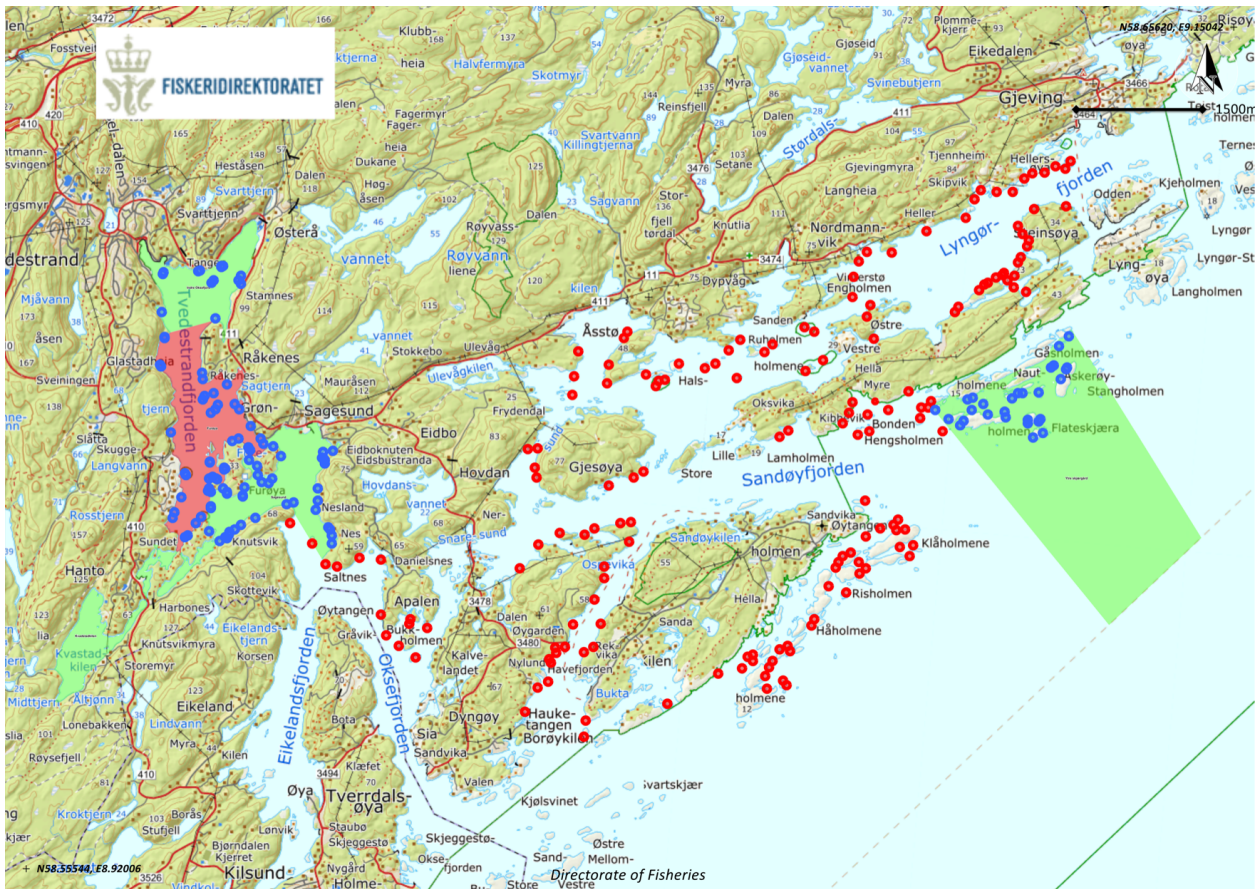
FISKERIDIREKTORATET

N58.65620, E9.15042

1500m

3472
Fosstveit
420
410
Klubb-
heia
Halvfermyra
Skotmyr
Gjøseid
Gjøseid-
vannet
Svinebutjern
Plomme-
kjerr
Eikedalen
Risøy
Gjeving
3466
3464
Tost
Fagermyr
Fager-
heia
Dukane
Heståsen
Høg-
åsen
Svarttjern
Svarttjern
Østerå
Myra
Reinsfjell
Dalen
Setane
Stordals-
Svartvann
Killingtjerna
Sagvann
Røyvass-
liene
Røyvann
vannet
Stor
fjell
tørdal
Knutlia
3476
411
Gjevingmyra
Tjennheim
Langheia
Skipvik
Hellers-
Lyngør-
fjorden
Odden
Kjeholmen
Lyngør
Lyngør-St
Ternes
Nordmann-
vik
3474
Heller
Steinsøya
Lyng-
øya
Langholmen
destrand
Mjåvann
åsen
Tangen
Stamnes
Ivedestrandfjorden
Glastadheia
Sveiningen
Råkenes
Råkenes-
Sagtjern
Grøn-
Sagesund
vannet
Stokkebo
Ulevåg
Mauråsen
Ulevågkilen
Frydendal
Dypvåg
kilen
Åsstø
Sanden
Ruholmen
holmen
Vinterstø
Engholmen
Østre
Vestre
Hella
Myre
Hals-
holmene
Naut-
Gåsholmen
Askerøy-
Stangholmen
holmen
Flateskjæra
Oksvika
Kibbervik
Bonden
Hengsholmen
Lamholmen
Lille
Store
Sandøyfjorden
Slåtta
Skugge-
Langvann
tjern
Eidbo
Eidboknuten
Eidsbustranda
Hovdan
Hovdans-
vannet
Gjesøya
Sund
Furøya
Nesland
Nes
Ner-
Snare-sund
Rosstjern
Sundet
Knutsvik
Saltnes
Danielsnes
Sandvika
Øytangen
Sandøykilen
holmen
Klåholmene
Risholmen
Håholmene
Hella
Sanda
Hanto
Harbones
Skottevik
Knutsvikmyra
Storemyr
Eikelands-
tjern
Korsen
Kvastad-
kilen
Altjønn
Midttjern
Eikeland
Lindvann
Lonebakken
Røysefjell
Kilen
Øytangen
Grøvik
Apalen
Bukk-
holmen
3478
Dalen
Osevika
3480
Øygarden
Kalve-
landet
Nylund
Rek-
vika
Havefjorden
kilen
Bukta
holmene
Eikelandsfjorden
Oksefjorden
Bota
Dyngøy
Hauke-
tangen
Borøykilen
Sia
Sandvika
Valen
Svartskjær
Kjølsvinet
3494
Klæfet
Tverrdals-
øya
Øya
Kroktjern
Borås
Stufjell
Bjørndalen
Kjerret
Lønvik
Staubø
Skjeggestø
Skjeggestø-
Okse-
fjorden
Østre
Mellom-
Sand-
Store
Nygård
Holme-
Kilsund
3526
Vinkel
410
N58.55544, E8.92006
Directorate of Fisheries